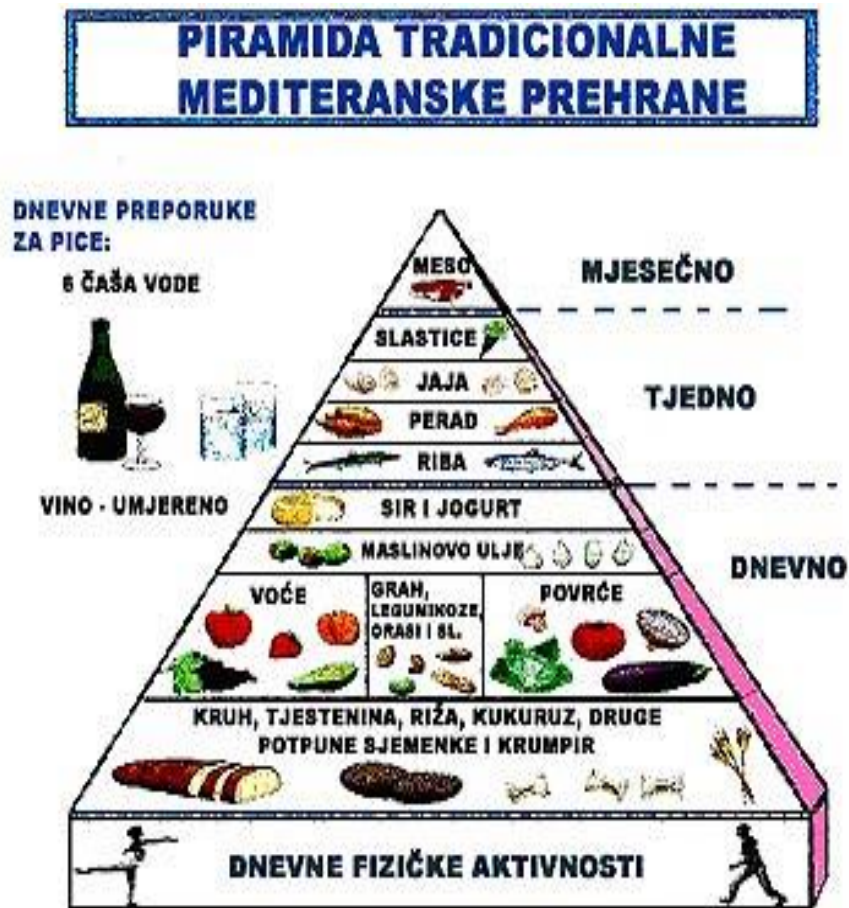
PIRAMIDA TRADICIONALNE MEDITERANSKE PREHRANE

DNEVNE PREPORUKE ZA PICE:

6 ČAŠA VODE

VINO - UMJERENO

MESO

MJESEČNO

SLASTICE

JAJA

PERAD

RIBA

TJEDNO

SIR I JOGURT

MASLINOVO ULJE

DNEVNO

VOĆE

GRAH, LEGUMINOZE, ORASI I SL.

POVRĆE

KRUH, TJESTENINA, RIŽA, KUKURUZ, DRUGE POTPUNE SJEMENKE I KRUMPIR

DNEVNE FIZIČKE AKTIVNOSTI